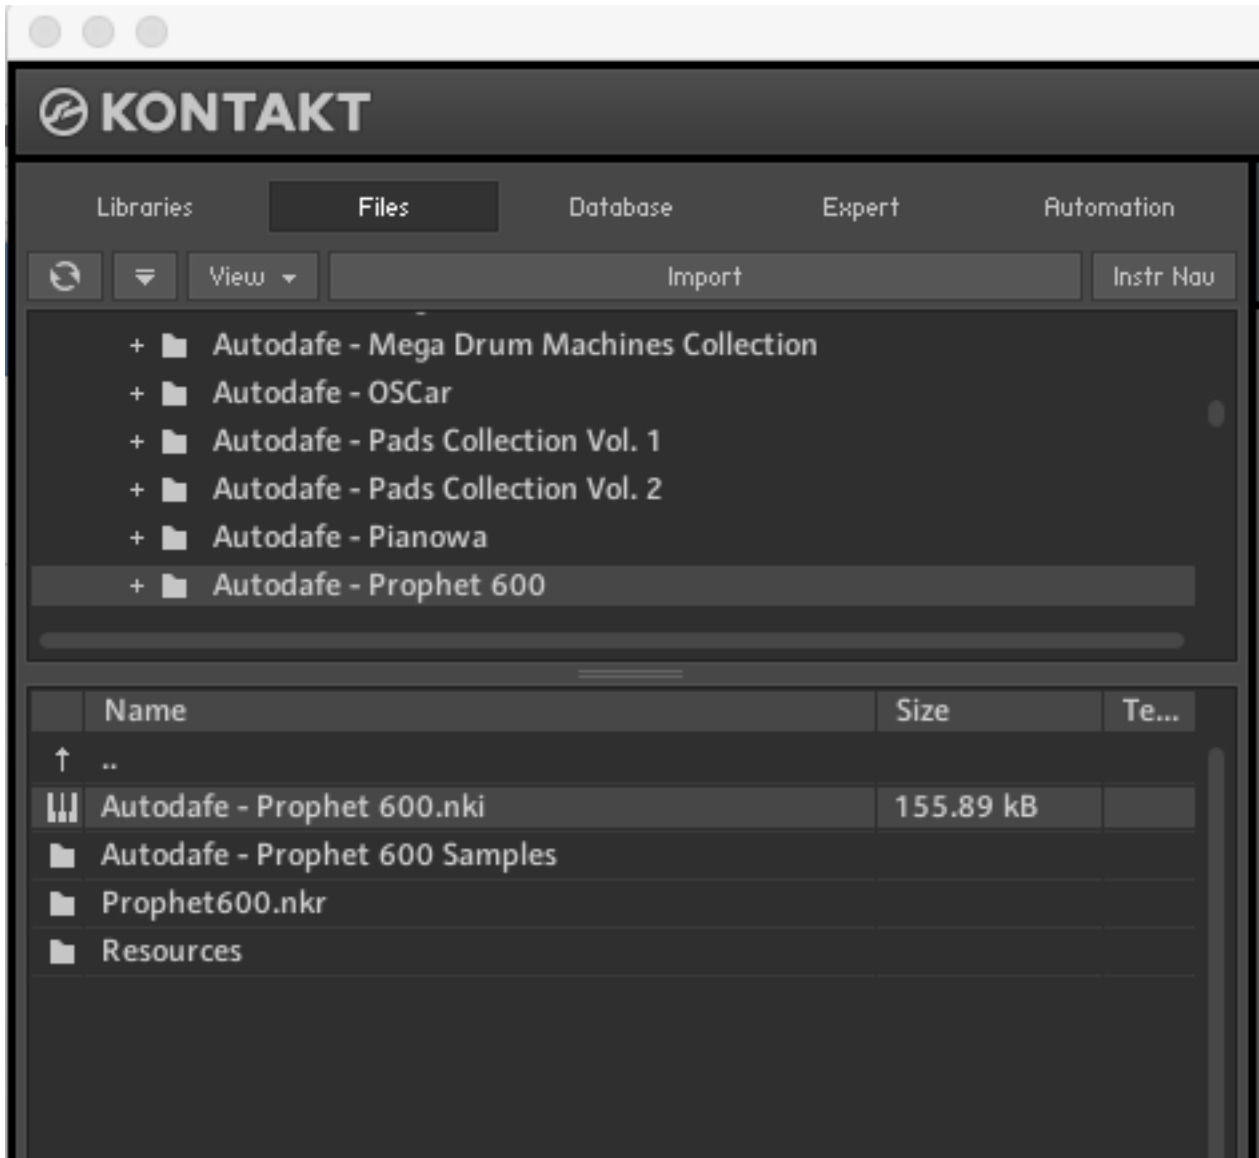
KONTAKT

Libraries Files Database Expert Automation

View Import Instr Nav

+ Autodafe - Mega Drum Machines Collection
+ Autodafe - OSCar
+ Autodafe - Pads Collection Vol. 1
+ Autodafe - Pads Collection Vol. 2
+ Autodafe - Pianowa
+ Autodafe - Prophet 600

| Name | Size | Te... |
|---|---|---|
| .. | | |
| Autodafe - Prophet 600.nki | 155.89 kB | |
| Autodafe - Prophet 600 Samples | | |
| Prophet600.nkr | | |
| Resources | | |